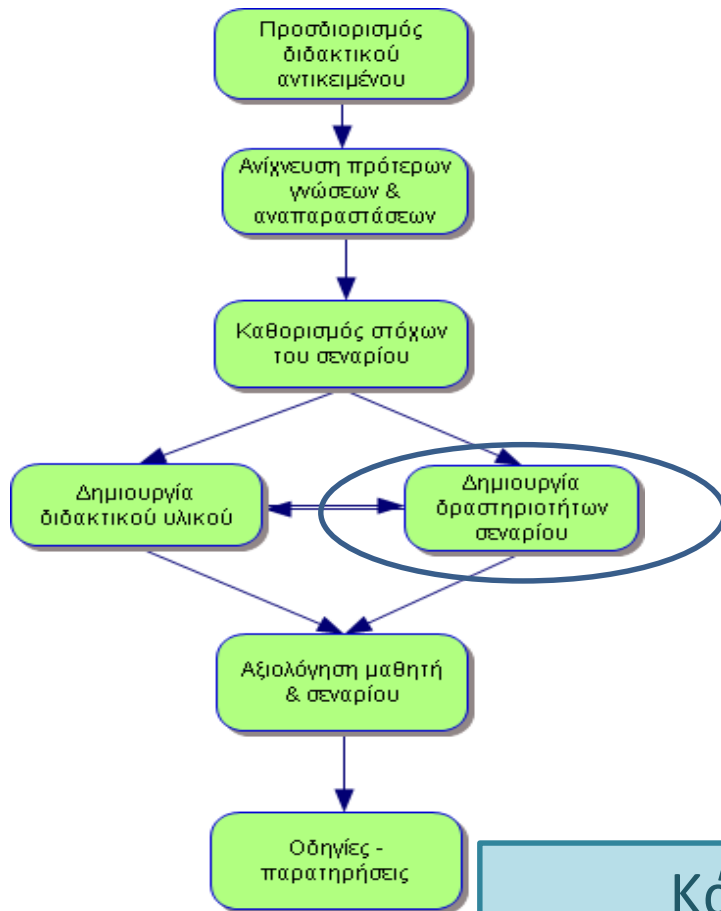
Προσδιορισμός διδακτικού αντικειμένου

Ανίχνευση πρότερων γνώσεων & αναπαραστάσεων

Καθορισμός στόχων του σεναρίου

Δημιουργία διδακτικού υλικού

Δημιουργία δραστηριοτήτων σεναρίου

Αξιολόγηση μαθητή & σεναρίου

Οδηγίες - παρατηρήσεις

Κό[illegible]